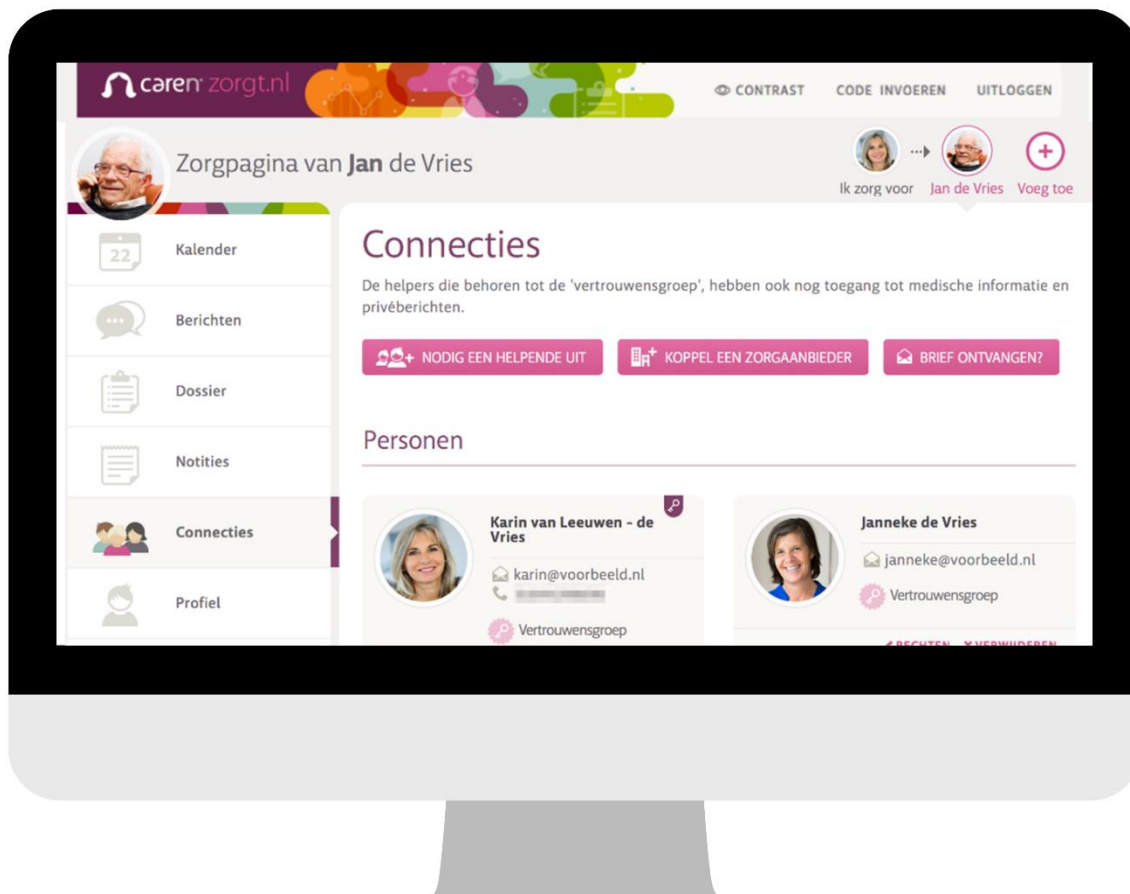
caren zorgt.nl

CONTRAST CODE INVOEREN UITLOGGEN

Zorgpagina van **Jan** de Vries

Ik zorg voor Jan de Vries Voeg toe

22 Kalender

Berichten

Dossier

Notities

Connecties

Profiel

# Connecties

De helpers die behoren tot de 'vertrouwensgroep', hebben ook nog toegang tot medische informatie en privéberichten.

NODIG EEN HELPENDE UIT KOPPEL EEN ZORGAANBIEDER BRIEF ONTVANGEN?

Personen

Karin van Leeuwen - de Vries
karin@voorbeeld.nl
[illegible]
Vertrouwensgroep

Janneke de Vries
janneke@voorbeeld.nl
Vertrouwensgroep
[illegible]